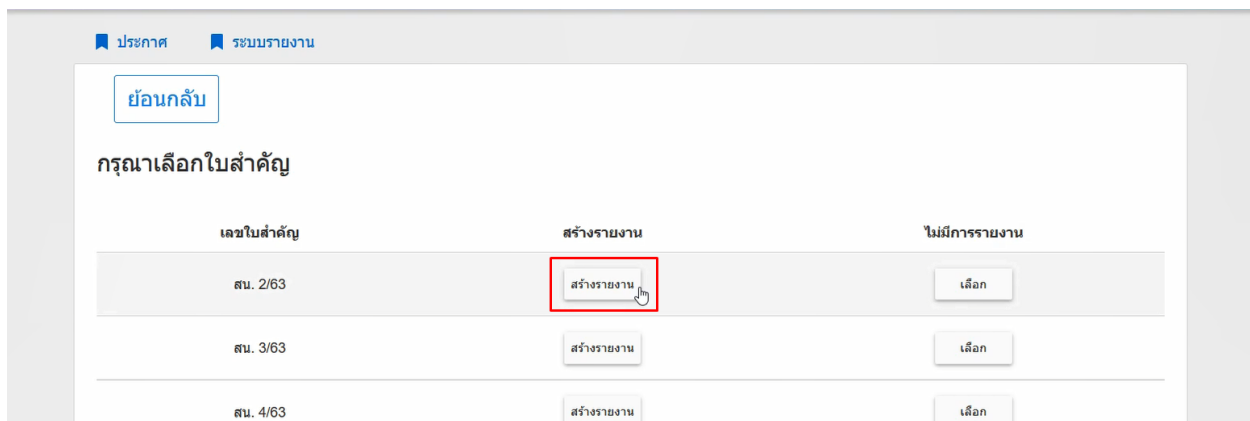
ประกาศ ระบบรายงาน

ย้อนกลับ

กรุณาเลือกใบสำคัญ

| เลขใบสำคัญ | สร้างรายงาน | ไม่มีการรายงาน |
|---|---|---|
| สน. 2/63 | สร้างรายงาน | เลือก |
| สน. 3/63 | สร้างรายงาน | เลือก |
| สน. 4/63 | สร้างรายงาน | เลือก |